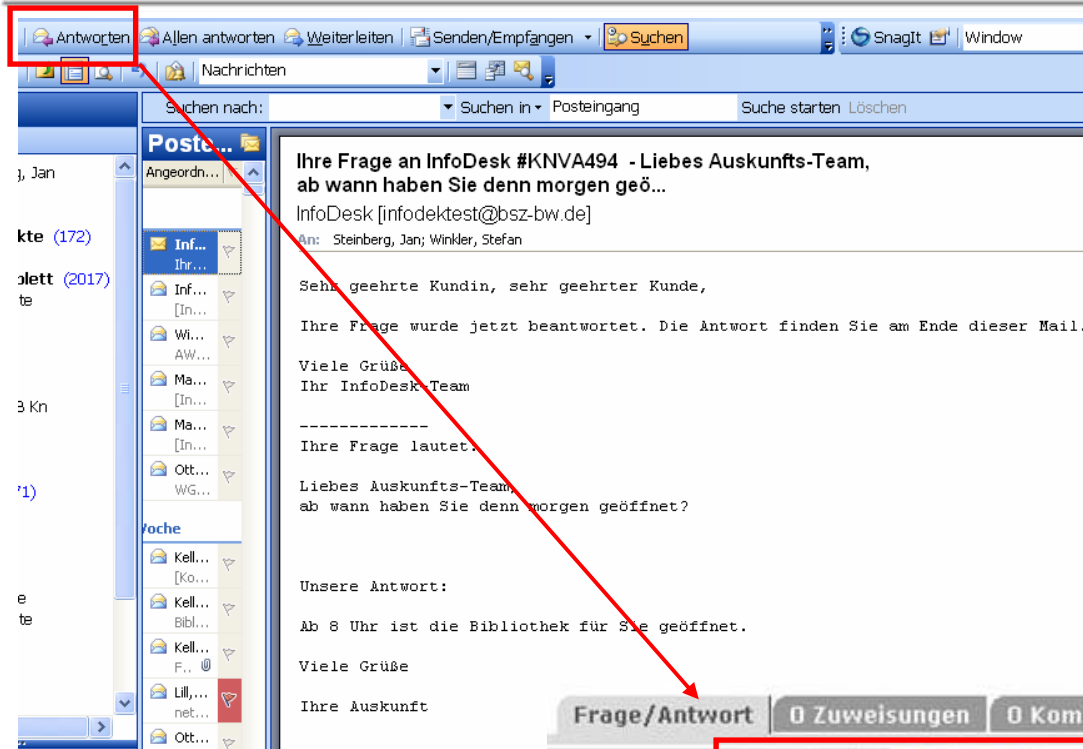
Antworten Allen antworten Weiterleiten Senden/Empfangen Suchen SnagIt Window

Nachrichten

Suchen nach: Suchen in Posteingang Suche starten Löschen

g, Jan

kte (172)

plett (2017)
te

3 Kn

71)

e
te

Poste...
Angeordn...

Inf... Ihr...
Inf... [In...
Wi... AW...
Ma... [In...
Ma... [In...
Ott... WG...

Woche

Kell... [Ko...
Kell... Bibl...
Kell... F...
Lill,... net...
Ott...

Ihre Frage an InfoDesk #KNVA494 - Liebes Auskunfts-Team, ab wann haben Sie denn morgen geö...

InfoDesk [infodektest@bsz-bw.de]

An: Steinberg, Jan; Winkler, Stefan

Sehr geehrte Kundin, sehr geehrter Kunde,

Ihre Frage wurde jetzt beantwortet. Die Antwort finden Sie am Ende dieser Mail.

Viele Grüße
Ihr InfoDesk-Team

-------------
Ihre Frage lautet:

Liebes Auskunfts-Team,
ab wann haben Sie denn morgen geöffnet?

Unsere Antwort:

Ab 8 Uhr ist die Bibliothek für Sie geöffnet.

Viele Grüße

Ihre Auskunft

Frage/Antwort 0 Zuweisungen 0 Kom